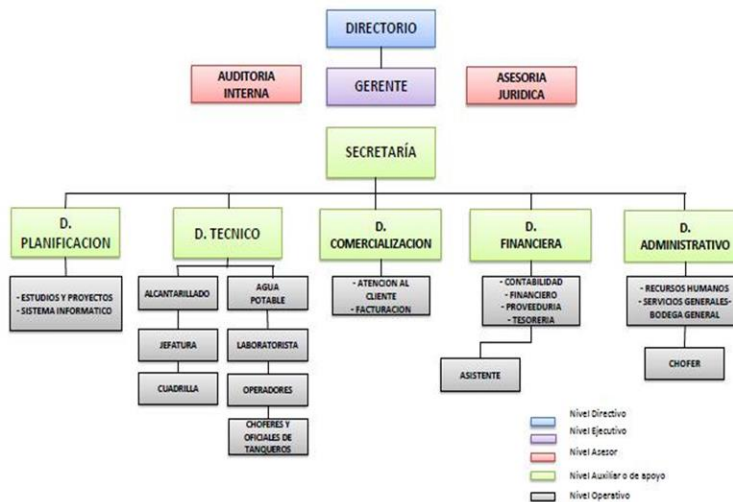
DIRECTORIO

AUDITORIA INTERNA

GERENTE

ASESORIA JURIDICA

SECRETARÍA

D. PLANIFICACION

- ESTUDIOS Y PROYECTOS
- SISTEMA INFORMATICO

D. TECNICO

ALCANTARILLADO

JEFATURA

CUADRILLA

AGUA POTABLE

LABORATORISTA

OPERADORES

CHOFERES Y OFICIALES DE TANQUEROS

D. COMERCIALIZACION

- ATENCION AL CLIENTE
- FACTURACION

D. FINANCIERA

- CONTABILIDAD
- FINANCIERO
- PROVEEDURIA
- TESORERIA

ASISTENTE

D. ADMINISTRATIVO

- RECURSOS HUMANOS
- SERVICIOS GENERALES-BODEGA GENERAL

CHOFER

Nivel Directivo
Nivel Ejecutivo
Nivel Asesor
Nivel Auxiliar o de apoyo
Nivel Operativo